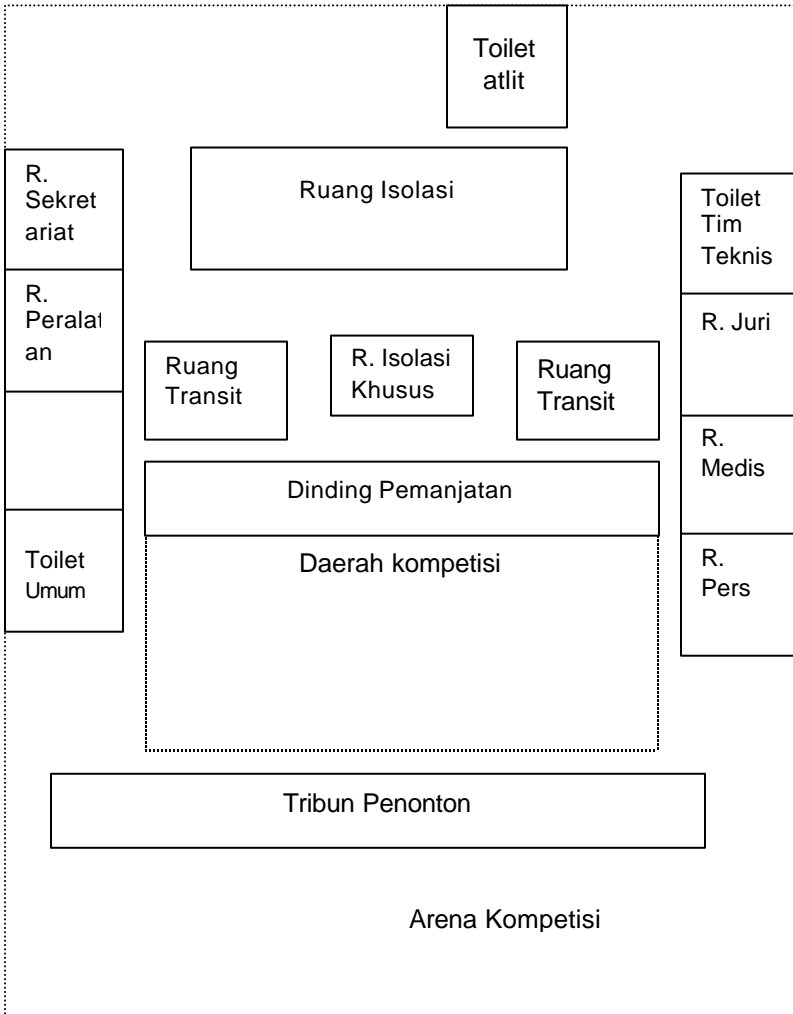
Toilet atlit

R. Sekretariat

Ruang Isolasi

Toilet Tim Teknis

R. Peralatan

R. Juri

Ruang Transit

R. Isolasi Khusus

Ruang Transit

R. Medis

Dinding Pemanjatan

Toilet Umum

Daerah kompetisi

R. Pers

Tribun Penonton

Arena Kompetisi